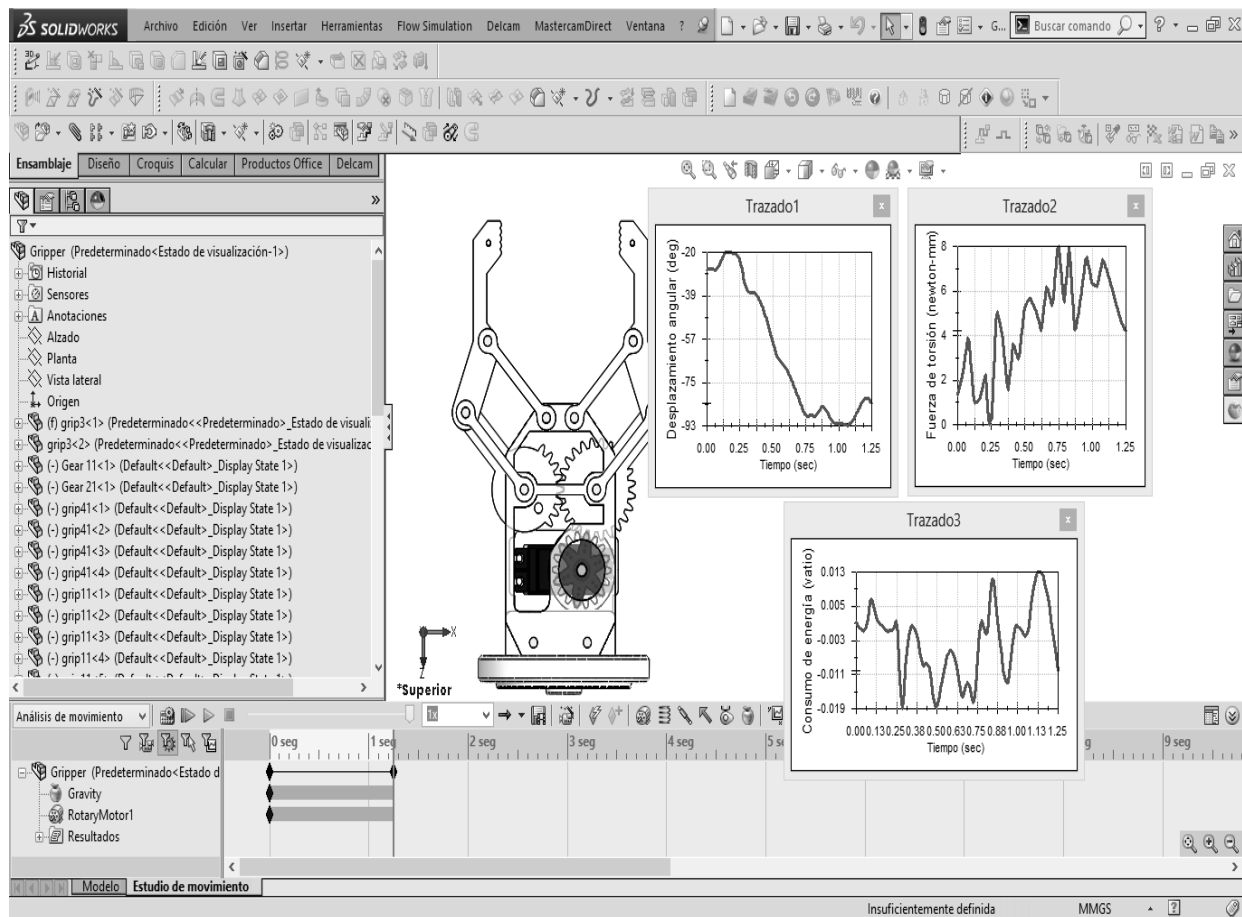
SOLIDWORKS Archivo Edición Ver Insertar Herramientas Flow Simulation Delcam MastercamDirect Ventana ? Buscar comando

Ensamblaje Diseño Croquis Calcular Productos Office Delcam

Gripper (Predeterminado<Estado de visualización-1>)
Historial
Sensores
Anotaciones
Alzado
Planta
Vista lateral
Origen
(f) grip3<1> (Predeterminado<<Predeterminado>_Estado de visuali
grip3<2> (Predeterminado<<Predeterminado>_Estado de visualizac
(-) Gear 11<1> (Default<<Default>_Display State 1>)
(-) Gear 21<1> (Default<<Default>_Display State 1>)
(-) grip41<1> (Default<<Default>_Display State 1>)
(-) grip41<2> (Default<<Default>_Display State 1>)
(-) grip41<3> (Default<<Default>_Display State 1>)
(-) grip41<4> (Default<<Default>_Display State 1>)
(-) grip11<1> (Default<<Default>_Display State 1>)
(-) grip11<2> (Default<<Default>_Display State 1>)
(-) grip11<3> (Default<<Default>_Display State 1>)
(-) grip11<4> (Default<<Default>_Display State 1>)

*Superior

Trazado1
Desplazamiento angular (deg)
-20
-39
-57
-75
-93
0.00 0.25 0.50 0.75 1.00 1.25
Tiempo (sec)

Trazado2
Fuerza de torsión (newton-mm)
8
6
4
2
0
0.00 0.25 0.50 0.75 1.00 1.25
Tiempo (sec)

Trazado3
Consumo de energía (vatio)
0.013
0.005
-0.003
-0.011
-0.019
0.00 0.13 0.25 0.38 0.50 0.63 0.75 0.88 1.00 1.13 1.25
Tiempo (sec)

Análisis de movimiento
1x
0 seg 1 seg 2 seg 3 seg 4 seg 5 seg 9 seg
Gripper (Predeterminado<Estado d
Gravity
RotaryMotor1
Resultados

Modelo Estudio de movimiento

Insuficientemente definida MMGS